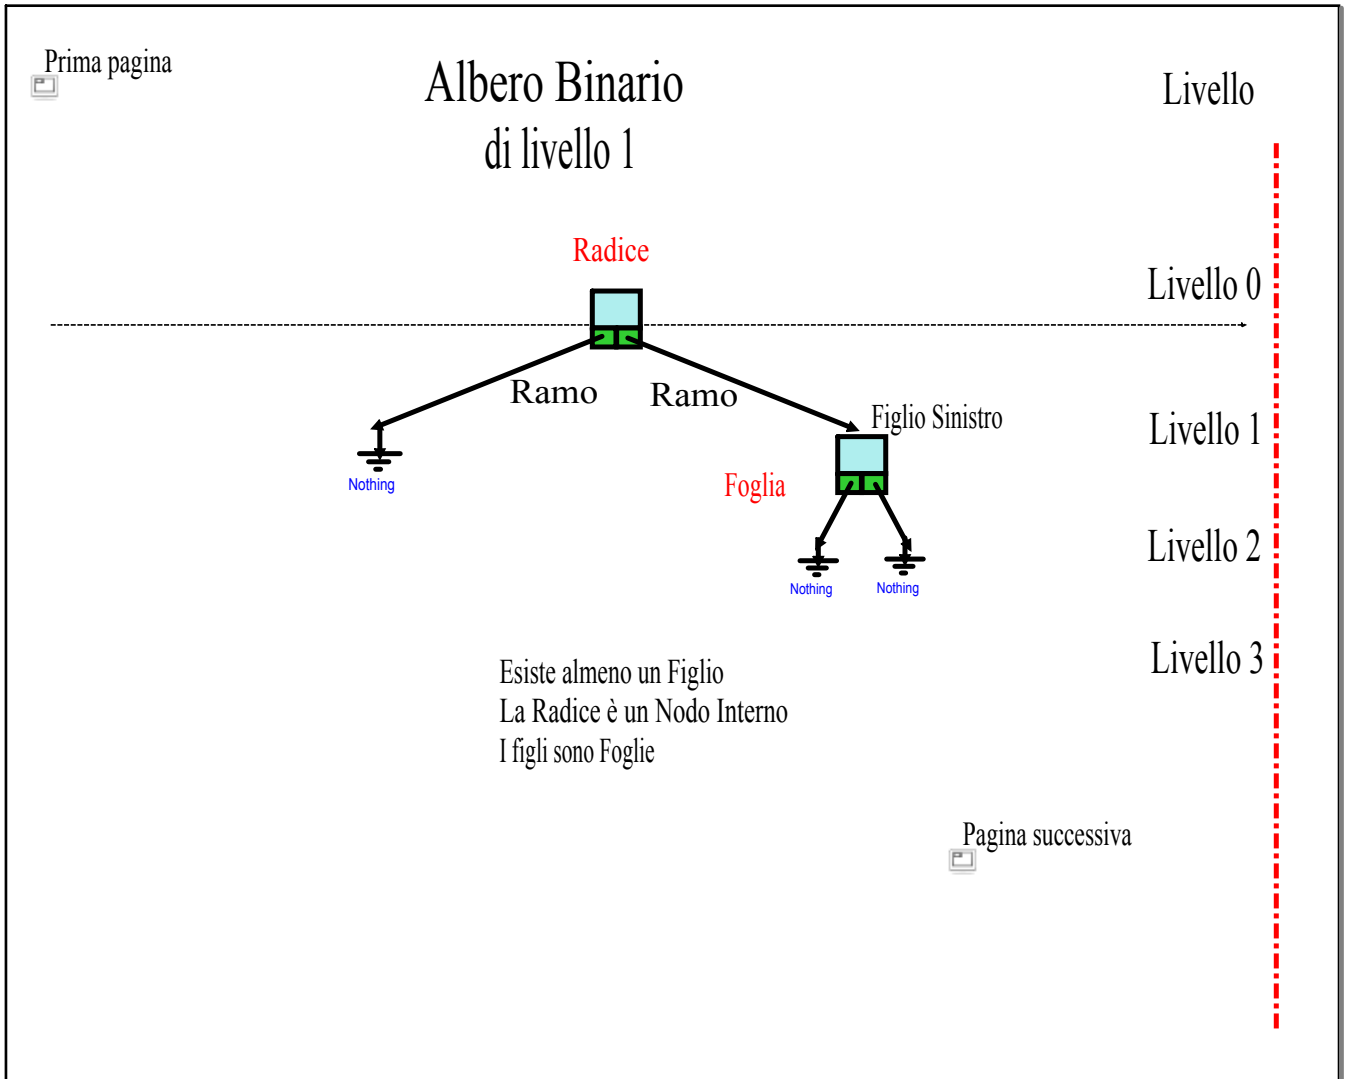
Prima pagina

Albero Binario
di livello 1

Livello

Radice

Livello 0

Ramo

Ramo

Figlio Sinistro

Livello 1

Nothing

Foglia

Livello 2

Nothing

Nothing

Livello 3

Esiste almeno un Figlio
La Radice è un Nodo Interno
I figli sono Foglie

Pagina successiva